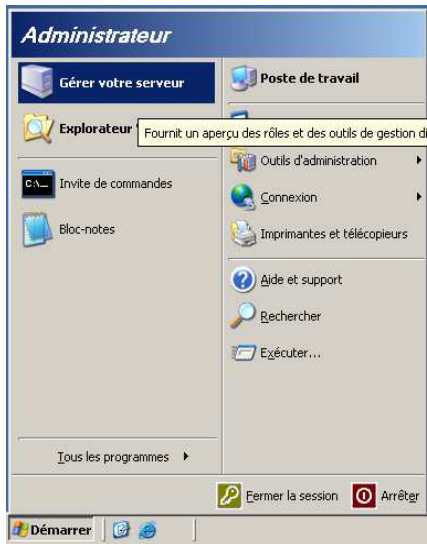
Administrateur

Gérer votre serveur

Explorateur

Invite de commandes

Bloc-notes

Tous les programmes

Poste de travail

Fournit un aperçu des rôles et des outils de gestion di

Outils d'administration

Connexion

Imprimantes et télécopieurs

Aide et support

Rechercher

Exécuter...

Fermer la session

Arrêter

Démarrer